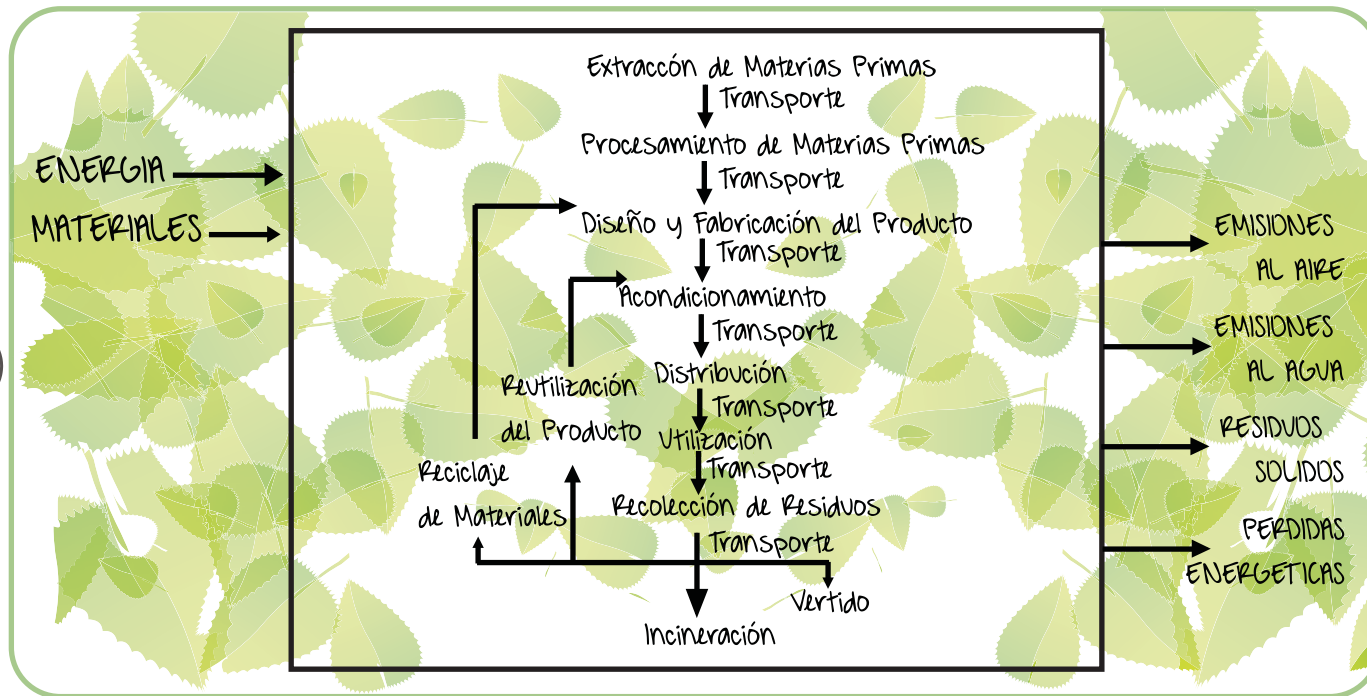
ENERGIA

MATERIALES

Extraccón de Materias Primas

Transporte

Procesamiento de Materias Primas

Transporte

Diseño y Fabricación del Producto

Transporte

Acondicionamiento

Transporte

Distribución

Transporte

Utilización

Transporte

Recolección de Residuos

Transporte

Reutilización del Producto

Reciclaje de Materiales

Vertido

Incineración

EMISIONES AL AIRE

EMISIONES AL AGUA

RESIDUOS SOLIDOS

PERDIDAS ENERGETICAS